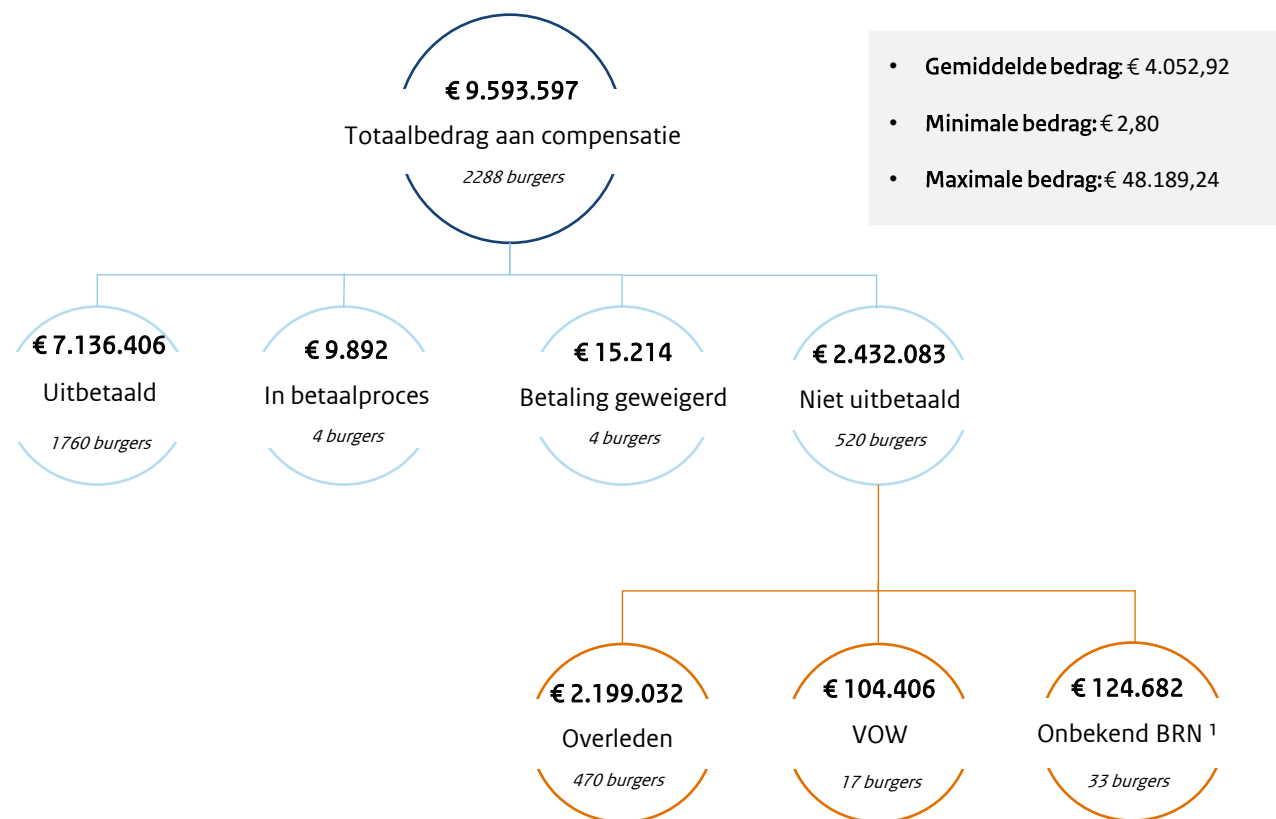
€ 9.593.597
Totaalbedrag aan compensatie
2288 burgers

• Gemiddelde bedrag: € 4.052,92
• Minimale bedrag: € 2,80
• Maximale bedrag: € 48.189,24

€ 7.136.406
Uitbetaald
1760 burgers

€ 9.892
In betaalproces
4 burgers

€ 15.214
Betaling geweigerd
4 burgers

€ 2.432.083
Niet uitbetaald
520 burgers

€ 2.199.032
Overleden
470 burgers

€ 104.406
VOW
17 burgers

€ 124.682
Onbekend BRN ¹
33 burgers